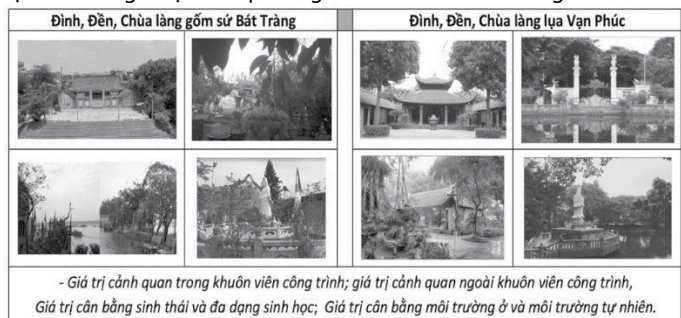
Đình, Đền, Chùa làng gốm sứ Bát Tràng

Đình, Đền, Chùa làng lụa Vạn Phúc

- Giá trị cảnh quan trong khuôn viên công trình; giá trị cảnh quan ngoài khuôn viên công trình, Giá trị cân bằng sinh thái và đa dạng sinh học; Giá trị cân bằng môi trường ở và môi trường tự nhiên.